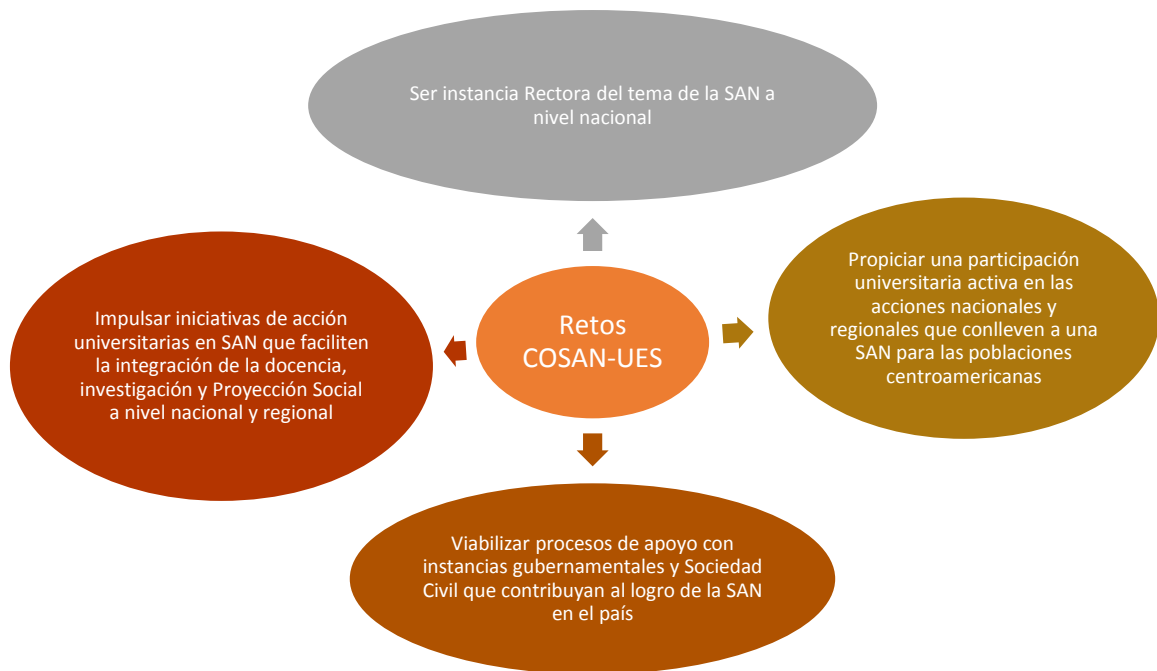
Ser instancia Rectora del tema de la SAN a nivel nacional

Impulsar iniciativas de acción universitarias en SAN que faciliten la integración de la docencia, investigación y Proyección Social a nivel nacional y regional

Retos COSAN-UES

Propiciar una participación universitaria activa en las acciones nacionales y regionales que conlleven a una SAN para las poblaciones centroamericanas

Viabilizar procesos de apoyo con instancias gubernamentales y Sociedad Civil que contribuyan al logro de la SAN en el país